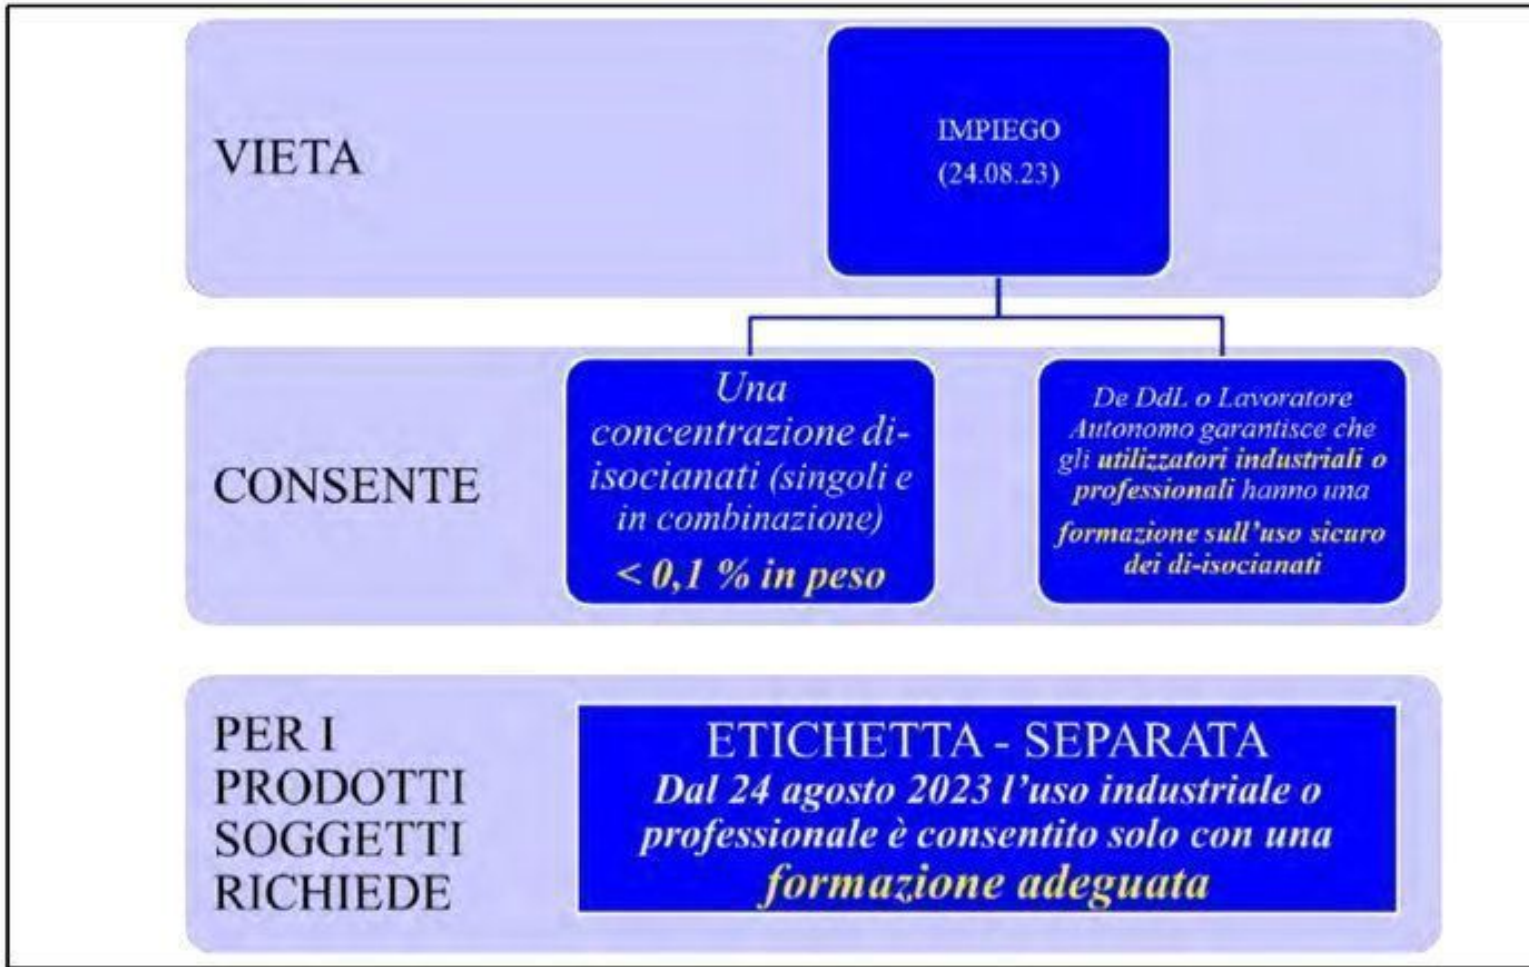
VIETA

IMPIEGO
(24.08.23)

CONSENTE

Una concentrazione di-isocianati (singoli e in combinazione)
< 0,1 % in peso

De DdL o Lavoratore Autonomo garantisce che gli utilizzatori industriali o professionali hanno una formazione sull'uso sicuro dei di-isocianati

PER I PRODOTTI SOGGETTI RICHIEDE

ETICHETTA - SEPARATA
Dal 24 agosto 2023 l'uso industriale o professionale è consentito solo con una formazione adeguata